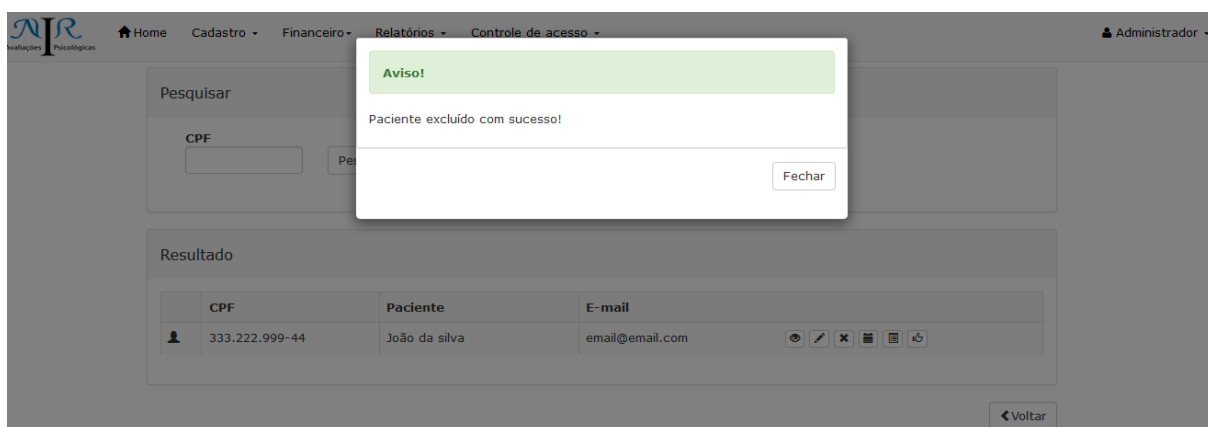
NIR Avaliações Psicológicas

Home Cadastro Financeiro Relatórios Controle de acesso Administrador

Pesquisar

CPF

Pes

Aviso!

Paciente excluído com sucesso!

Fechar

Resultado

| | CPF | Paciente | E-mail | |
|---|---|---|---|---|
| | 333.222.999-44 | João da silva | email@email.com | |

Voltar